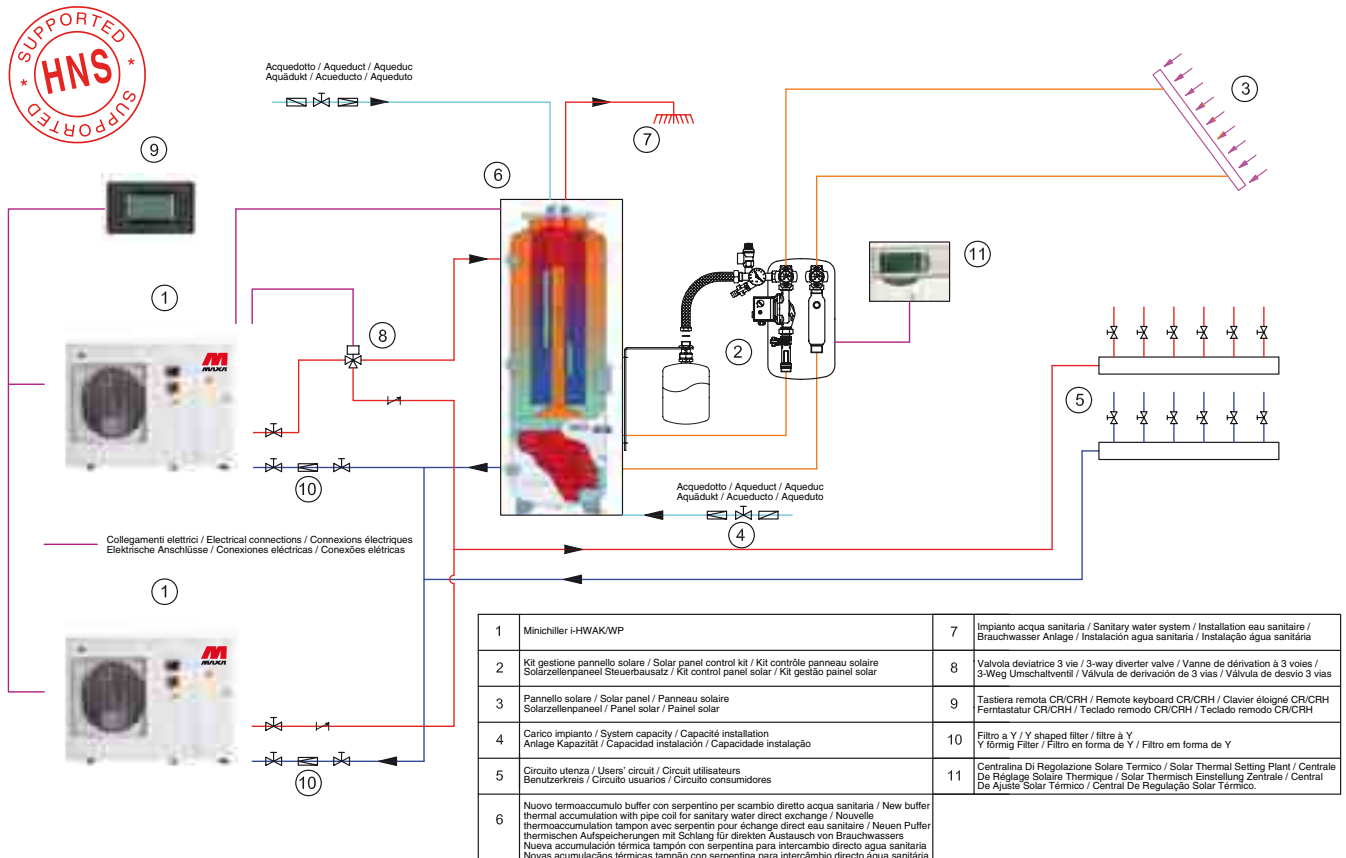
SUPPORTED HNS SUPPORTED

Acquedotto / Aqueduct / Aqueduc
Aquädukt / Acueducto / Aqueduto

9

6

7

3

11

1

8

2

MAXA

5

10

Acquedotto / Aqueduct / Aqueduc
Aquädukt / Acueducto / Aqueduto

4

Collegamenti elettrici / Electrical connections / Connexions électriques
Elektrische Anschlüsse / Conexiones eléctricas / Conexões elétricas

1

MAXA

10

| | | | | |
|---|---|---|---|---|
| 1 | Minichiller i-HWAK/WP | | 7 | Impianto acqua sanitaria / Sanitary water system / Installation eau sanitaire / Brauchwasser Anlage / Instalación agua sanitaria / Instalação água sanitária |
| 2 | Kit gestione pannello solare / Solar panel control kit / Kit contrôle panneau solaire Solarzellenpaneel Steuerbausatz / Kit control panel solar / Kit gestão painel solar | | 8 | Valvola deviatrice 3 vie / 3-way diverter valve / Vanne de dérivation à 3 voies / 3-Weg Umschaltventil / Válvula de derivación de 3 vias / Válvula de desvio 3 vias |
| 3 | Pannello solare / Solar panel / Panneau solaire Solarzellenpaneel / Panel solar / Painel solar | | 9 | Tastiera remota CR/CRH / Remote keyboard CR/CRH / Clavier éloigné CR/CRH Ferntastatur CR/CRH / Teclado remodo CR/CRH / Teclado remodo CR/CRH |
| 4 | Carico impianto / System capacity / Capacité installation Anlage Kapazität / Capacidad instalación / Capacidade instalação | | 10 | Filtro a Y / Y shaped filter / filtre à Y Y förmig Filter / Filtro en forma de Y / Filtro em forma de Y |
| 5 | Circuito utenza / Users' circuit / Circuit utilisateurs Benutzerkreis / Circuito usuarios / Circuito consumidores | | 11 | Centralina Di Regolazione Solare Termico / Solar Thermal Setting Plant / Centrale De Réglage Solaire Thermique / Solar Thermisch Einstellung Zentrale / Central De Ajuste Solar Térmico / Central De Regulação Solar Térmico. |
| 6 | Nuovo termoaccumulo buffer con serpentino per scambio diretto acqua sanitaria / New buffer thermal accumulation with pipe coil for sanitary water direct exchange / Nouvelle thermoaccumulation tampon avec serpentin pour échange direct eau sanitaire / Neuen Puffer thermischen Aufspeicherungen mit Schlang für direkten Austausch von Brauchwassers Nueva accumulación térmica tampón con serpentina para intercambio directo agua sanitaria Novas acumulações térmicas tampão con serpentina para intercâmbio directo agua sanitária | | | |